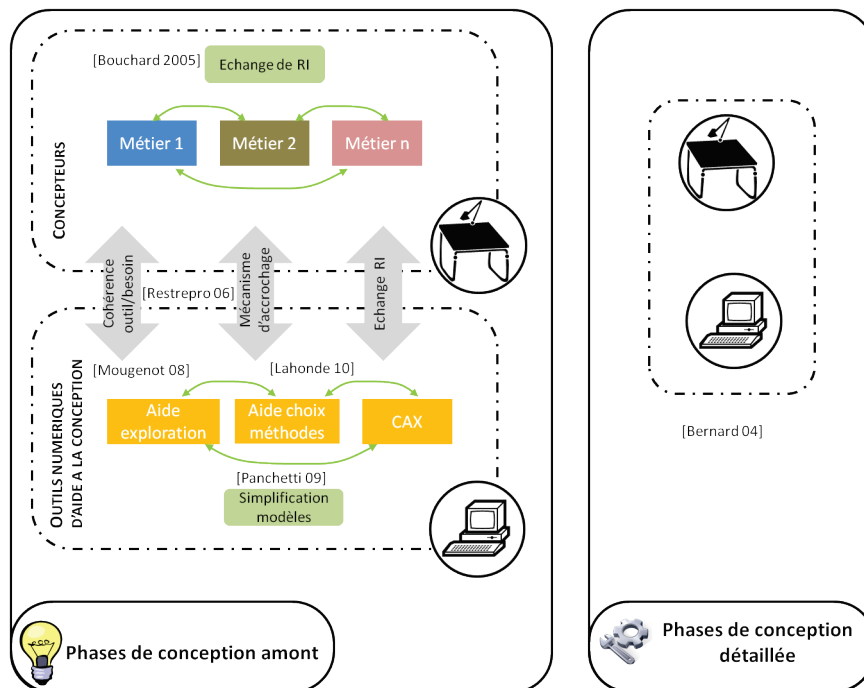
[Bouchard 2005]

Echange de RI

Métier 1

Métier 2

Métier n

CONCEPTEURS

Cohérence outil/besoin

Mécanisme d'accrochage

Echange RI

[Restrepro 06]

OUTILS NUMERIQUES D'AIDE A LA CONCEPTION

[Mougenot 08]

[Lahonde 10]

Aide exploration

Aide choix méthodes

CAX

[Panchetti 09]

Simplification modèles

Phases de conception amont

[Bernard 04]

Phases de conception détaillée